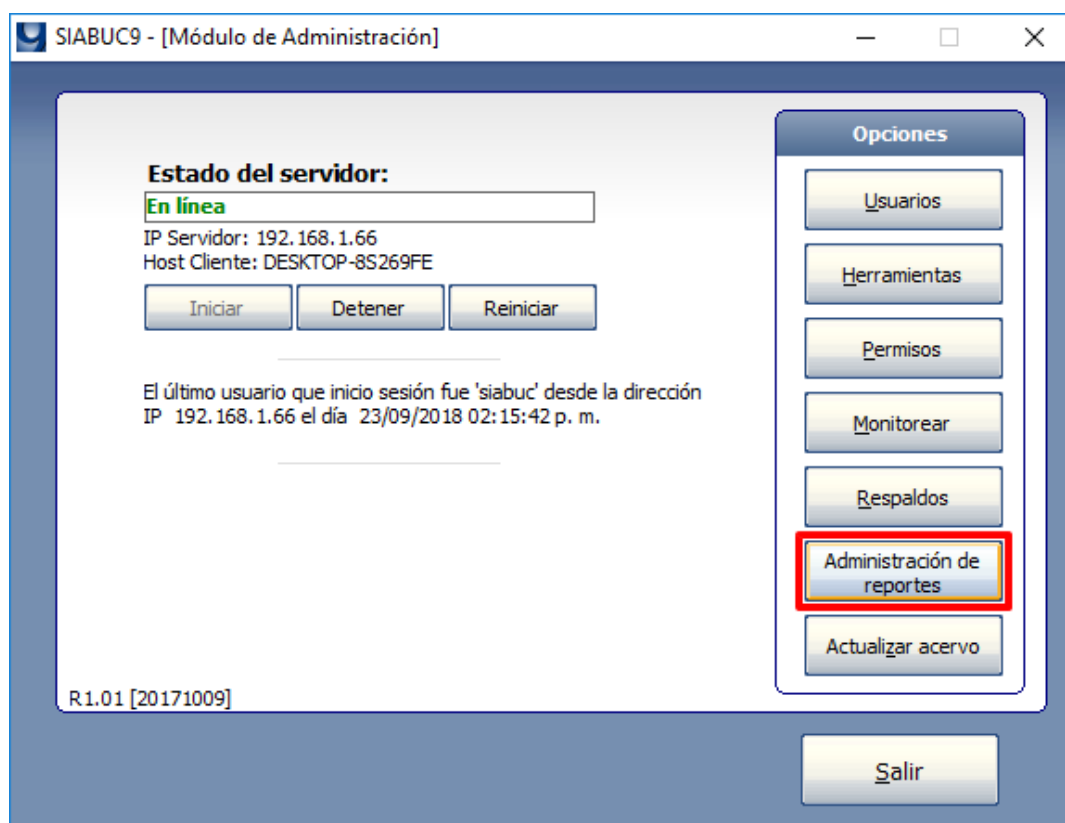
SIABUC9 - [Módulo de Administración]

Estado del servidor:

En línea

IP Servidor: 192.168.1.66
Host Cliente: DESKTOP-8S269FE

Iniciar
Detener
Reiniciar

El último usuario que inicio sesión fue 'siabuc' desde la dirección IP 192.168.1.66 el día 23/09/2018 02:15:42 p. m.

R1.01 [20171009]

Opciones

Usuarios
Herramientas
Permisos
Monitorear
Respaldos
Administración de reportes
Actualizar acervo

Salir